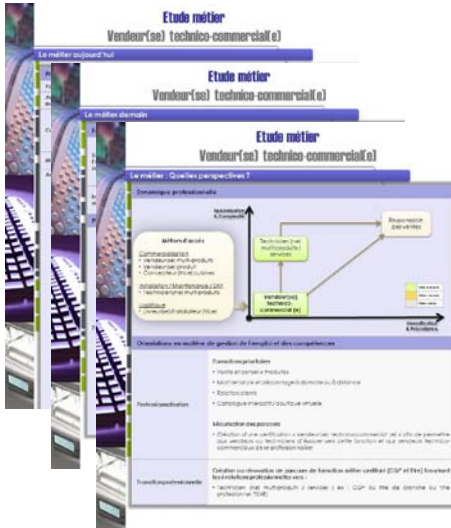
Etude métier
Vendeur(se) technico-commercial(e)
Le métier aujourd'hui

Etude métier
Vendeur(se) technico-commercial(e)
Le métier demain

Etude métier
Vendeur(se) technico-commercial(e)
Le métier : Quelles perspectives ?
Dynamique professionnelle

Métiers d'accès
Commercialisation
• Vendeur(se) multi-produits
• Vendeur(se) produit
• Conseiller(ère) culinaire
Installation / Maintenance / SAV
• Technicien(ne) multi-produits
Logistique
• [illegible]

Technicien(ne) multiproduits / services
Vendeur(se) technico-commercial (e)
Responsable des ventes

Orientations en matière de gestion de l'emploi et des compétences

Professionnalisation
Formations prioritaires
• Vente et conseil • Produits
• Maintenance et dépannage à domicile ou à distance
• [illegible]
• Catalogue interactif / boutique virtuelle
Sécurisation des parcours
• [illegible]

Transition professionnelle
Création ou rénovation de parcours de formation métier certifiant (CQP et Titre) favorisant les évolutions professionnelles vers :
• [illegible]